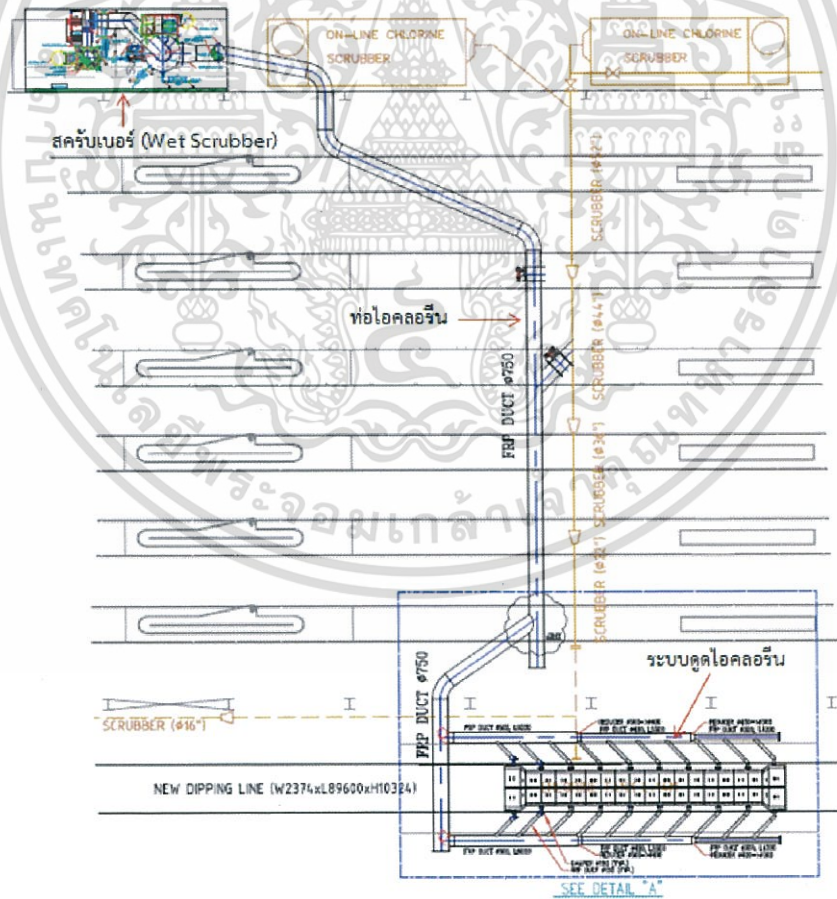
ON-LINE CHLORINE SCRUBBER

ON-LINE CHLORINE SCRUBBER

สครับเบอร์ (Wet Scrubber)

SCRUBBER (Ø42")

ท่อไอคลอรีน

SCRUBBER (Ø44")

FRP DUCT Ø750

SCRUBBER (Ø36")

SCRUBBER (Ø32")

FRP DUCT Ø750

ระบบดูดไอคลอรีน

SCRUBBER (Ø16")

NEW DIPPING LINE (W2374xL89600xH10324)

SEE DETAIL "A"